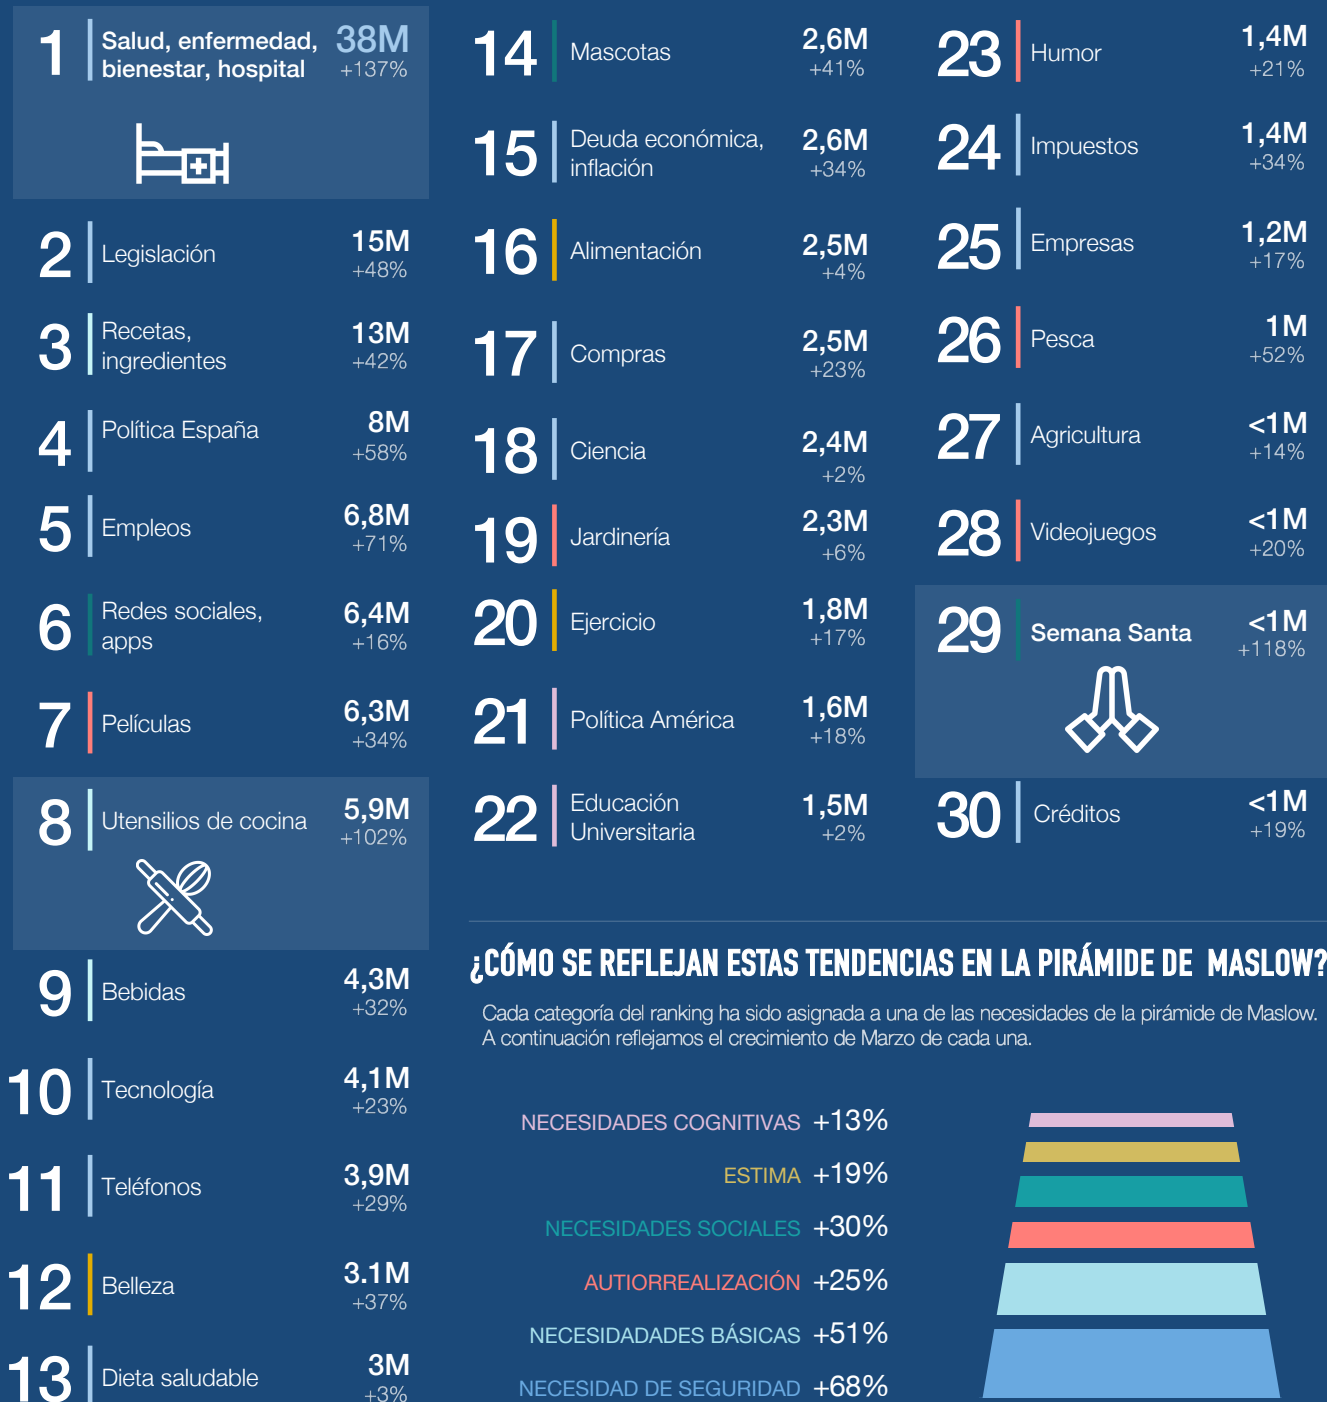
1 Salud, enfermedad, bienestar, hospital 38M +137%

2 Legislación 15M +48%

3 Recetas, ingredientes 13M +42%

4 Política España 8M +58%

5 Empleos 6,8M +71%

6 Redes sociales, apps 6,4M +16%

7 Películas 6,3M +34%

8 Utensilios de cocina 5,9M +102%

9 Bebidas 4,3M +32%

10 Tecnología 4,1M +23%

11 Teléfonos 3,9M +29%

12 Belleza 3.1M +37%

13 Dieta saludable 3M +3%

14 Mascotas 2,6M +41%

15 Deuda económica, inflación 2,6M +34%

16 Alimentación 2,5M +4%

17 Compras 2,5M +23%

18 Ciencia 2,4M +2%

19 Jardinería 2,3M +6%

20 Ejercicio 1,8M +17%

21 Política América 1,6M +18%

22 Educación Universitaria 1,5M +2%

23 Humor 1,4M +21%

24 Impuestos 1,4M +34%

25 Empresas 1,2M +17%

26 Pesca 1M +52%

27 Agricultura <1M +14%

28 Videojuegos <1M +20%

29 Semana Santa <1M +118%

30 Créditos <1M +19%

¿CÓMO SE REFLEJAN ESTAS TENDENCIAS EN LA PIRÁMIDE DE MASLOW?

Cada categoría del ranking ha sido asignada a una de las necesidades de la pirámide de Maslow. A continuación reflejamos el crecimiento de Marzo de cada una.

NECESIDADES COGNITIVAS +13%
ESTIMA +19%
NECESIDADES SOCIALES +30%
AUTORREALIZACIÓN +25%
NECESIDADADES BÁSICAS +51%
NECESIDAD DE SEGURIDAD +68%